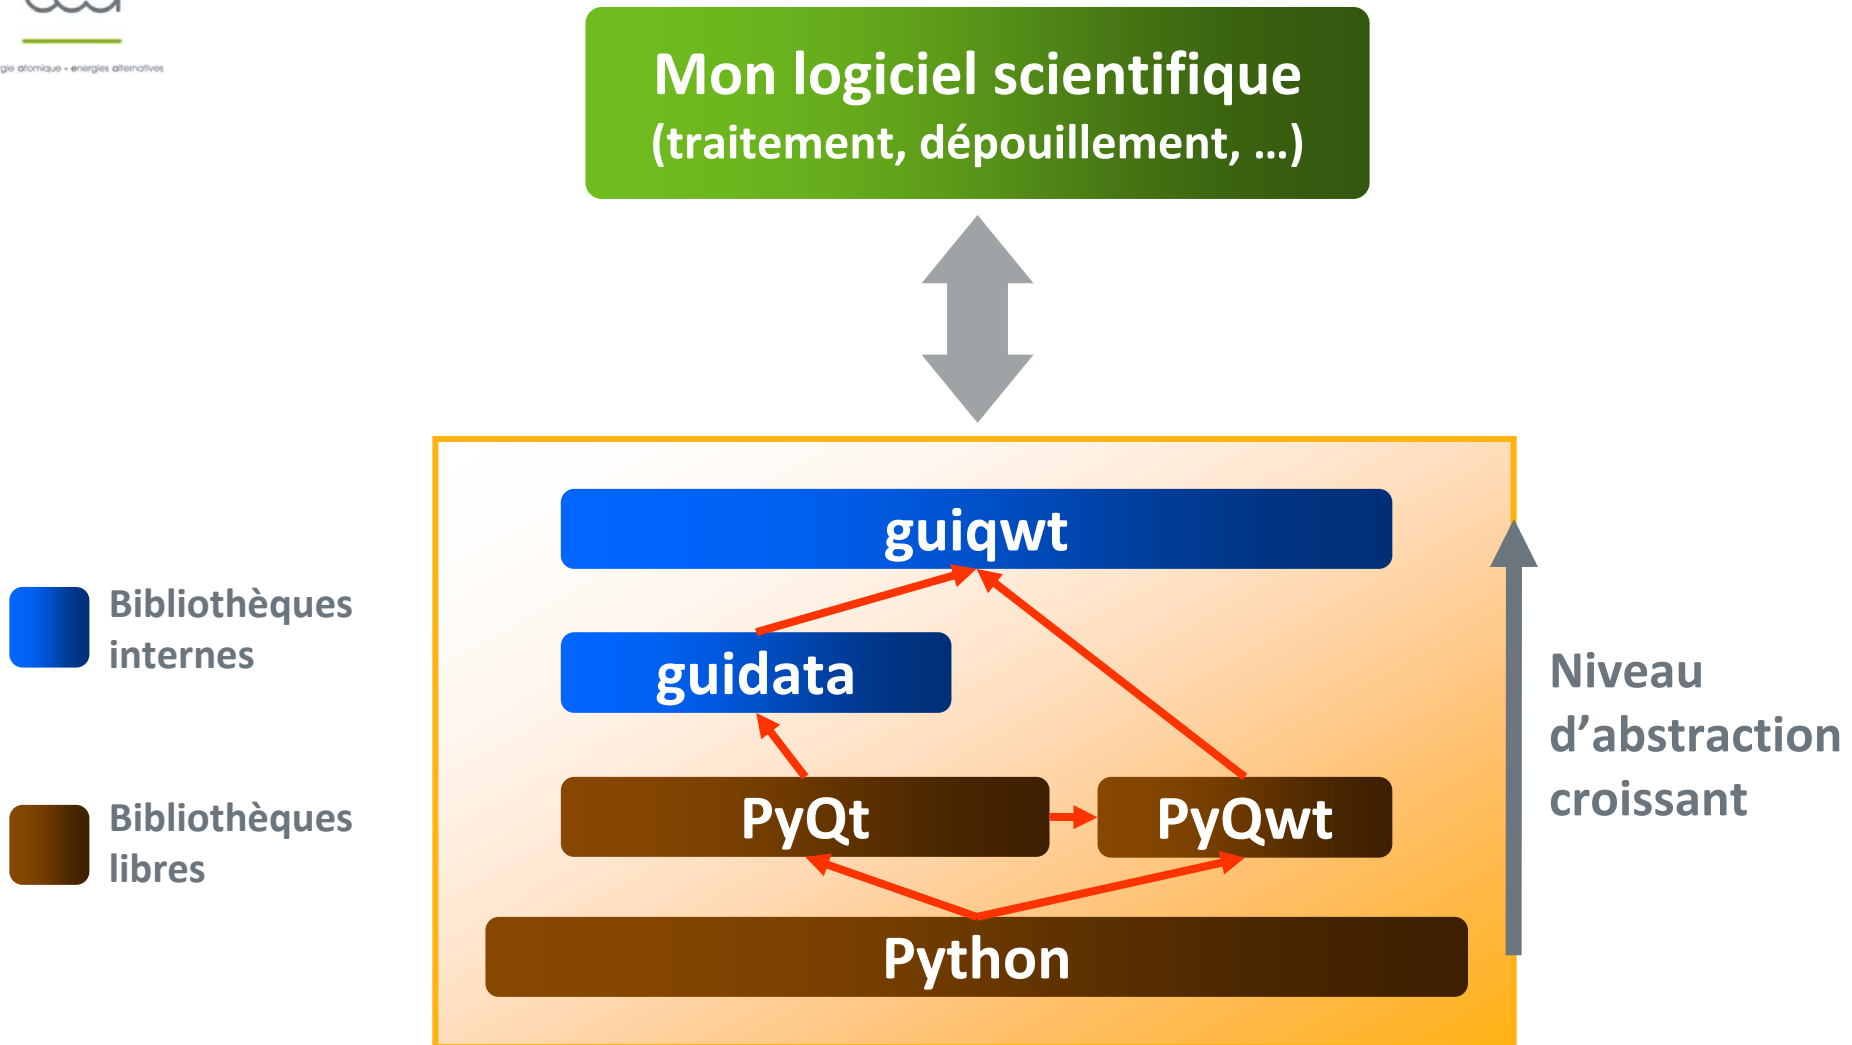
gie atomique • energies alternatives

Mon logiciel scientifique
(traitement, dépouillement, …)

guiqwt

guidata

PyQt

PyQwt

Python

Bibliothèques internes

Bibliothèques libres

Niveau d'abstraction croissant